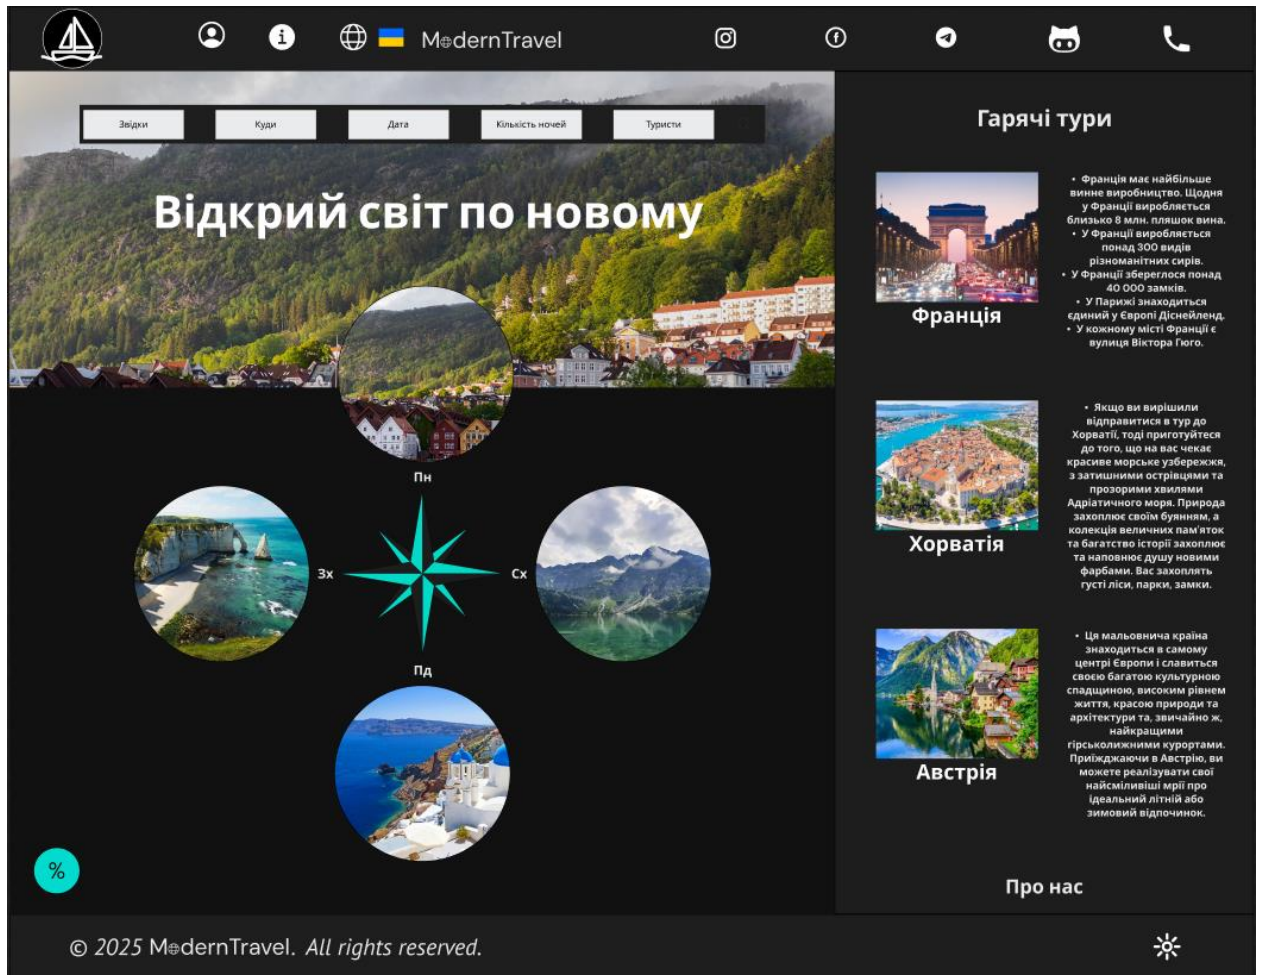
ModernTravel

Звідки | Куди | Дата | Кількість ночей | Туристи

Відкрий світ по новому

Пн

Зх

Сх

Пд

%

Гарячі тури

Франція

• Франція має найбільше винне виробництво. Щодня у Франції виробляється близько 8 млн. пляшок вина.
• У Франції виробляється понад 300 видів різноманітних сирів.
• У Франції збереглося понад 40 000 замків.
• У Парижі знаходиться єдиний у Європі Діснейленд.
• У кожному місті Франції є вулиця Віктора Гюго.

Хорватія

• Якщо ви вирішили відправитися в тур до Хорватії, тоді приготуйтеся до того, що на вас чекає красиве морське узбережжя, з затишними острівцями та прозорими хвилями Адріатичного моря. Природа захоплює своїм буянням, а колекція величних пам'яток та багатство історії захоплює та наповнює душу новими фарбами. Вас захоплять густі ліси, парки, замки.

Австрія

• Ця мальовнича країна знаходиться в самому центрі Європи і славиться своєю багатою культурною спадщиною, високим рівнем життя, красою природи та архітектури та, звичайно ж, найкращими гірськолижними курортами. Приїжджаючи в Австрію, ви можете реалізувати свої найсміливіші мрії про ідеальний літній або зимовий відпочинок.

Про нас

© 2025 ModernTravel. All rights reserved.